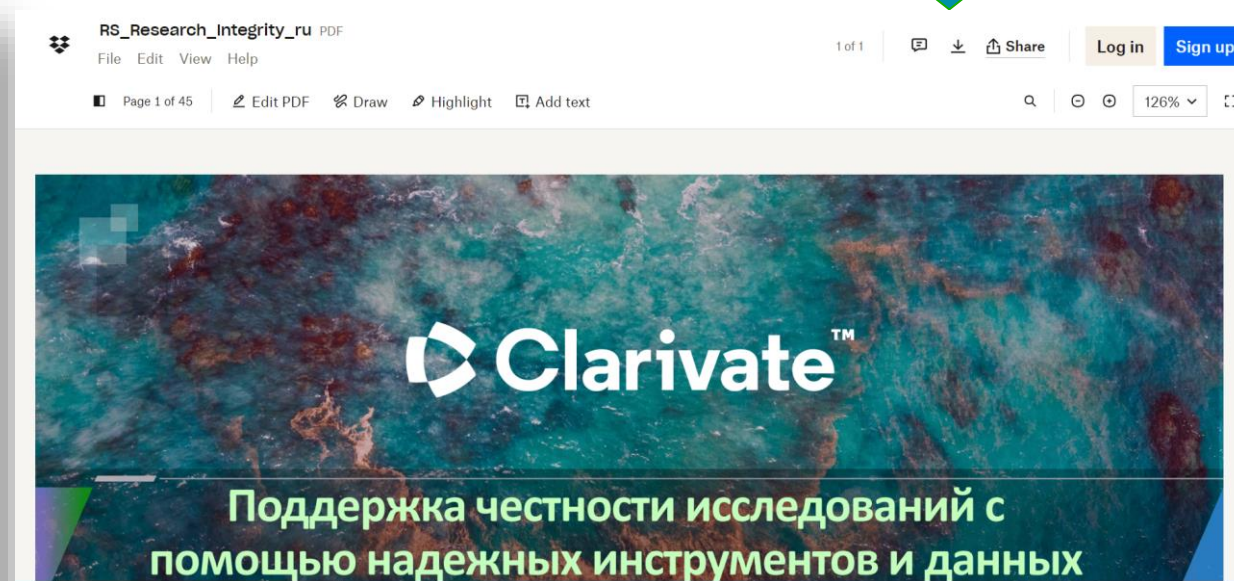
RS_Research_Integrity_ru PDF

File Edit View Help

1 of 1

Share

Log in

Sign up

Page 1 of 45

Edit PDF

Draw

Highlight

Add text

126%

Clarivate™

Поддержка честности исследований с помощью надежных инструментов и данных